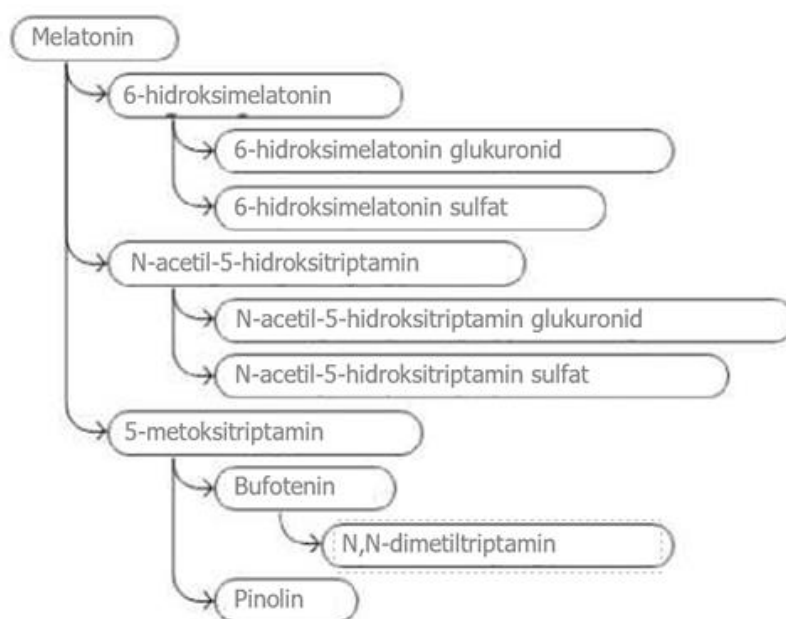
Melatonin
6-hidroksimelatonin
6-hidroksimelatonin glukuronid
6-hidroksimelatonin sulfat
N-acetil-5-hidroksitriptamin
N-acetil-5-hidroksitriptamin glukuronid
N-acetil-5-hidroksitriptamin sulfat
5-metoksitriptamin
Bufotenin
N,N-dimetiltriptamin
Pinolin